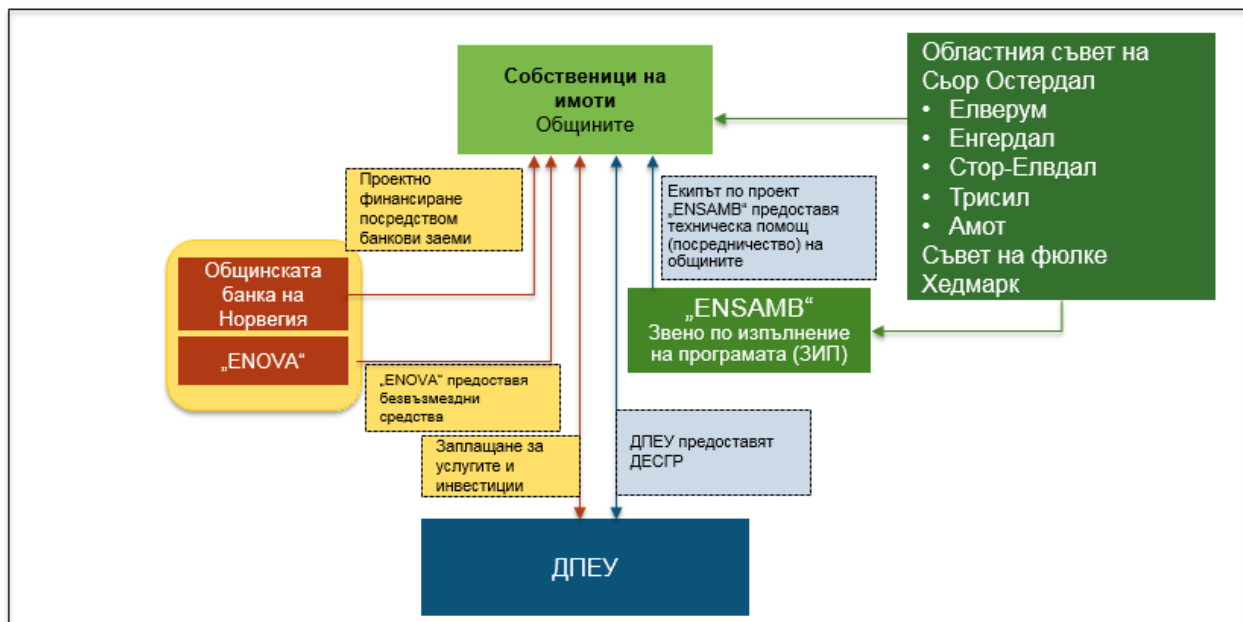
Собственици на имоти
Общините

Областния съвет на Сьор Остердал
• Елверум
• Енгердал
• Стор-Елвдал
• Трисил
• Амот
Съвет на фюлке Хедмарк

Проектно финансиране посредством банкови заеми

Екипът по проект „ENSAMB“ предоставя техническа помощ (посредничество) на общините

Общинската банка на Норвегия

„ENOVA“

„ENSAMB“
Звено по изпълнение на програмата (ЗИП)

„ENOVA“ предоставя безвъзмездни средства

Заплащане за услугите и инвестиции

ДПЕУ предоставят ДЕСГР

ДПЕУ